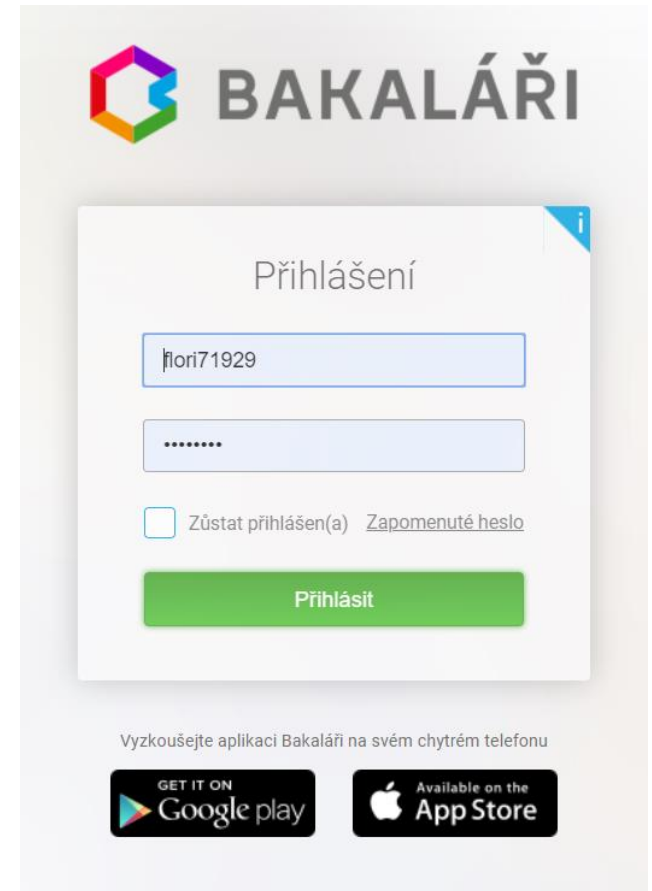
BAKALÁŘI

i

Přihlášení

flori71929

•••••••••

Zůstat přihlášen(a) Zapomenuté heslo

Přihlásit

Vyzkoušejte aplikaci Bakaláři na svém chytrém telefonu

GET IT ON Google play

Available on the App Store